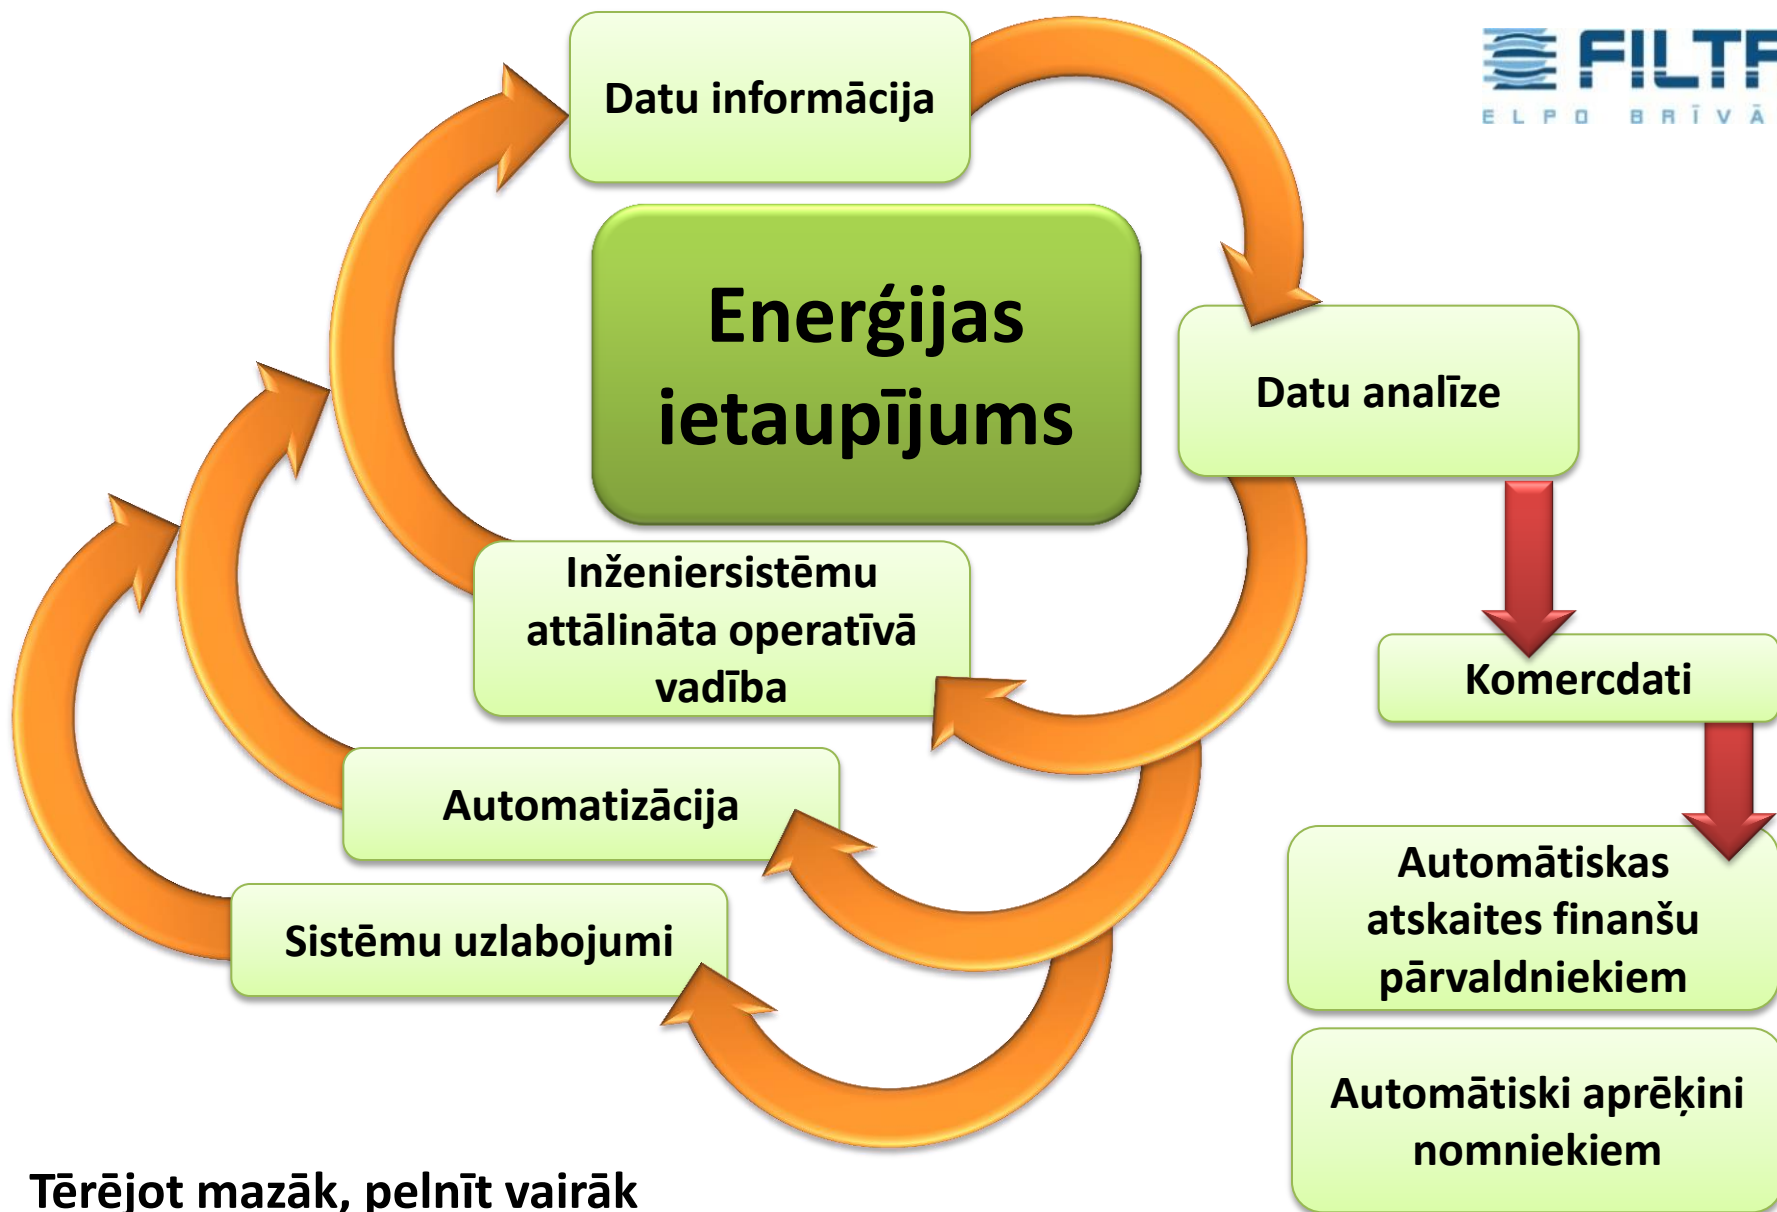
FILTF
ELPO BRĪVĀ

Datu informācija

Enerģijas ietaupījums

Datu analīze

Inženiersistēmu attālināta operatīvā vadība

Komercdati

Automatizācija

Sistēmu uzlabojumi

Automātiskas atskaites finanšu pārvaldniekiem

Automātiski aprēķini nomniekiem

Tērējot mazāk, pelnīt vairāk